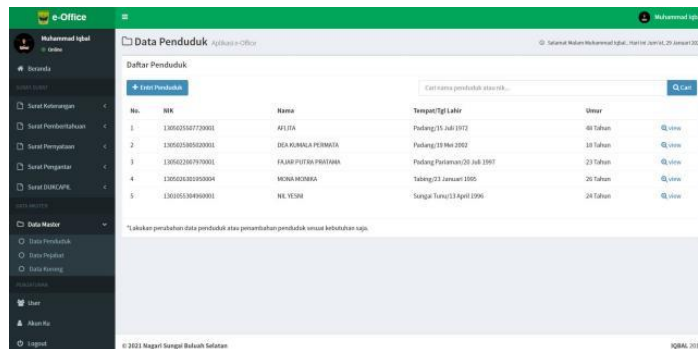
e-Office
Muhammad Iqbal
Muhammad Iqbal
Online
Beranda
SURAT SURAT
Surat Keterangan
Surat Pemberitahuan
Surat Pernyataan
Surat Pengantar
Surat DUKCAPIL
DATA MASTER
Data Master
Data Penduduk
Data Pejabat
Data Kening
PENGATURAN
User
Akun Ku
Logout

Data Penduduk Aplikasi e-Office
Selamat Malam Muhammad Iqbal, Hari ini Jum'at, 29 Januari 20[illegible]

Daftar Penduduk
+ Entri Penduduk
Cari nama penduduk atau nik...
Cari

| No. | NIK | Nama | Tempat/Tgl Lahir | Umur | |
|---|---|---|---|---|---|
| 1 | 1305025507720001 | AFLITA | Padang/15 Juli 1972 | 48 Tahun | view |
| 2 | 1305025805020001 | DEA KUMALA PERMATA | Padang/18 Mei 2002 | 18 Tahun | view |
| 3 | 1305022007970001 | FAJAR PUTRA PRATAMA | Padang Pariaman/20 Juli 1997 | 23 Tahun | view |
| 4 | 1305026301950004 | MONA MONIKA | Tabing/23 Januari 1995 | 26 Tahun | view |
| 5 | 1301055304960001 | NIL YESNI | Sungai Tunu/13 April 1996 | 24 Tahun | view |

*Lakukan perubahan data penduduk atau penambahan penduduk sesuai kebutuhan saja.

© 2021 Nagari Sungai Buluah Selatan
IQBAL 20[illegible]